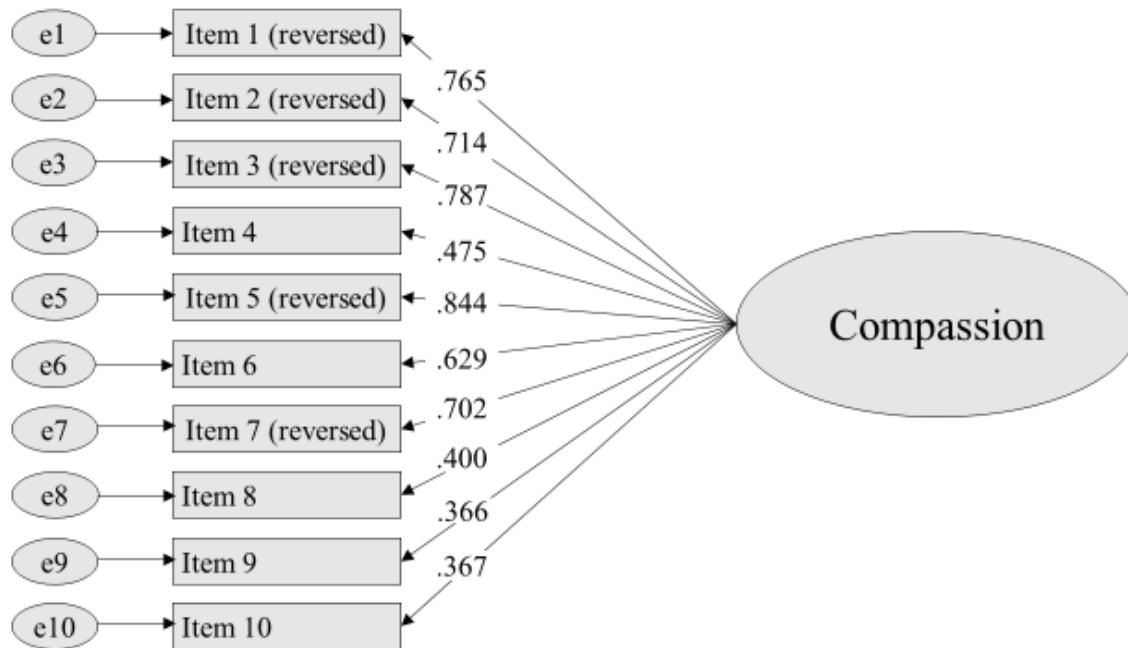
e1
Item 1 (reversed)
e2
Item 2 (reversed)
e3
Item 3 (reversed)
e4
Item 4
e5
Item 5 (reversed)
e6
Item 6
e7
Item 7 (reversed)
e8
Item 8
e9
Item 9
e10
Item 10

.765
.714
.787
.475
.844
.629
.702
.400
.366
.367

Compassion